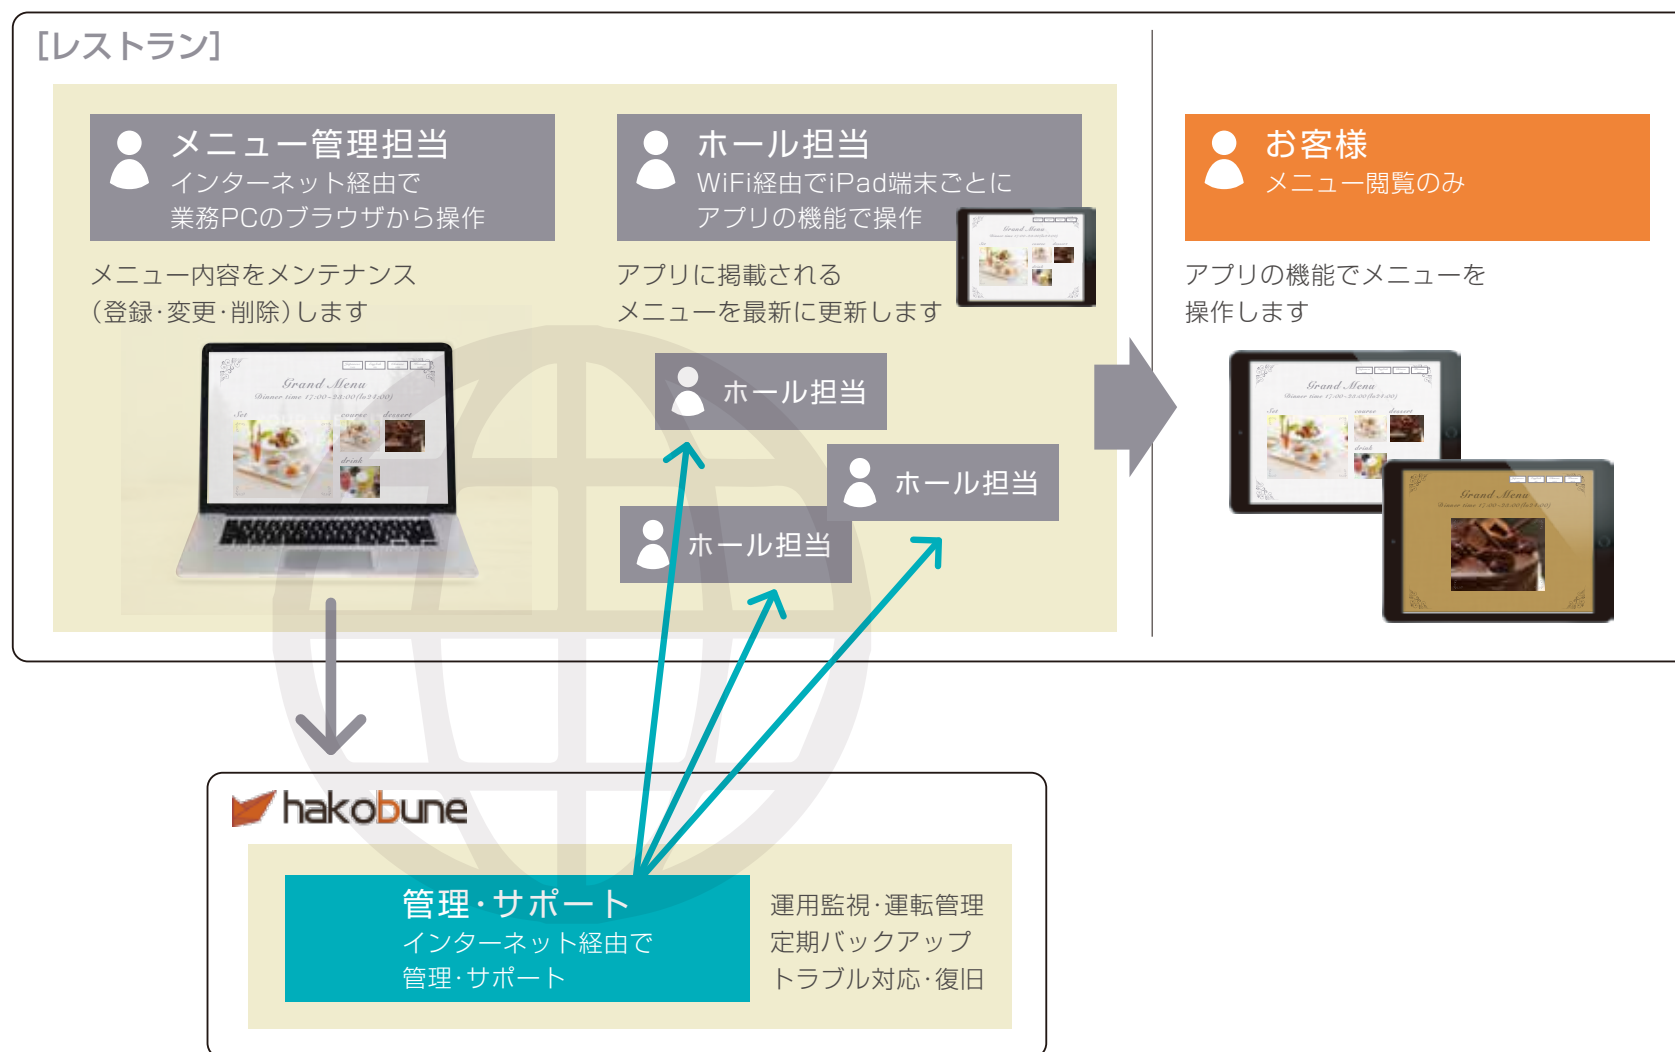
[レストラン]

メニュー管理担当
インターネット経由で
業務PCのブラウザから操作

メニュー内容をメンテナンス
(登録･変更･削除)します

Grand Menu
Dinner time 17:00~23:00(l.o.21:00)
Set
course
dessert
drink

ホール担当
WiFi経由でiPad端末ごとに
アプリの機能で操作

Grand Menu

アプリに掲載される
メニューを最新に更新します

ホール担当

ホール担当

ホール担当

お客様
メニュー閲覧のみ

アプリの機能でメニューを
操作します

Grand Menu
Dinner time 17:00~23:00(l.o.21:00)
Set
course
dessert
drink

Grand Menu

hakobune

管理･サポート
インターネット経由で
管理･サポート

運用監視･運転管理
定期バックアップ
トラブル対応･復旧